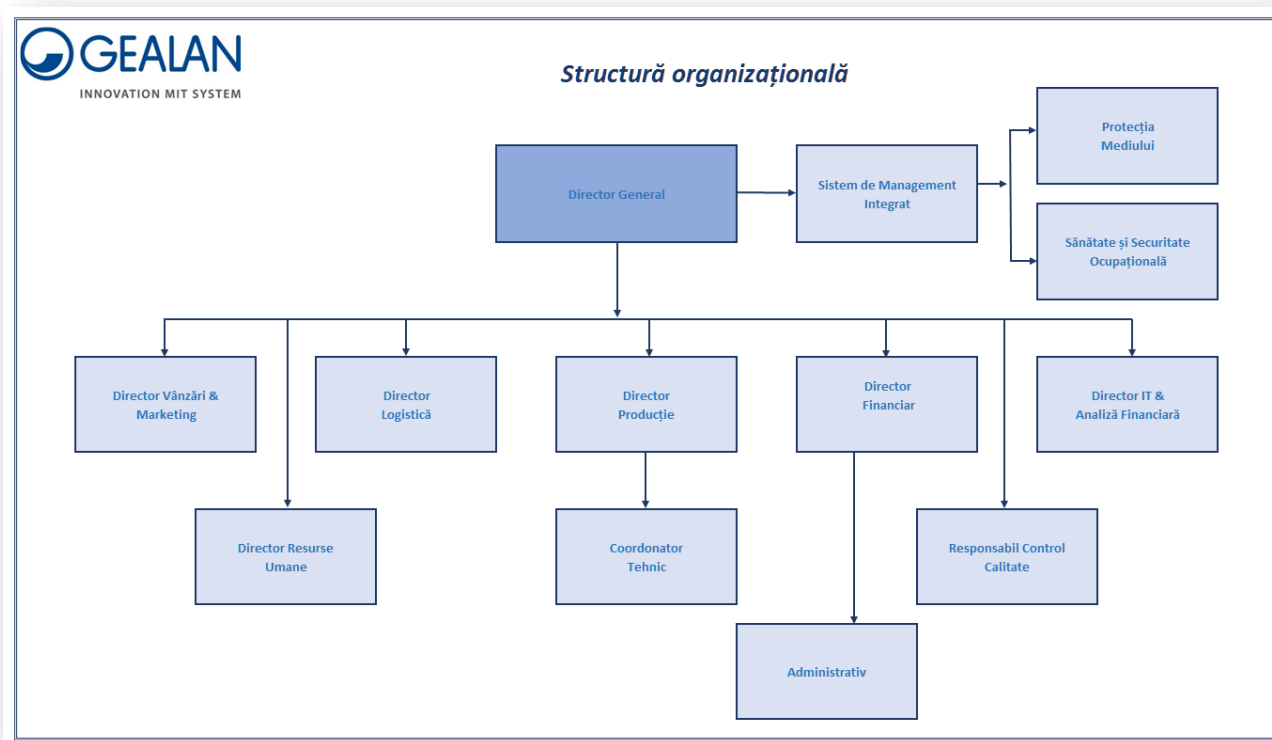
GEALAN
INNOVATION MIT SYSTEM

Structură organizațională

Director General

Sistem de Management Integrat

Protecția Mediului

Sănătate și Securitate Ocupațională

Director Vânzări & Marketing

Director Logistică

Director Producție

Director Financiar

Director IT & Analiză Financiară

Director Resurse Umane

Coordonator Tehnic

Responsabil Control Calitate

Administrativ